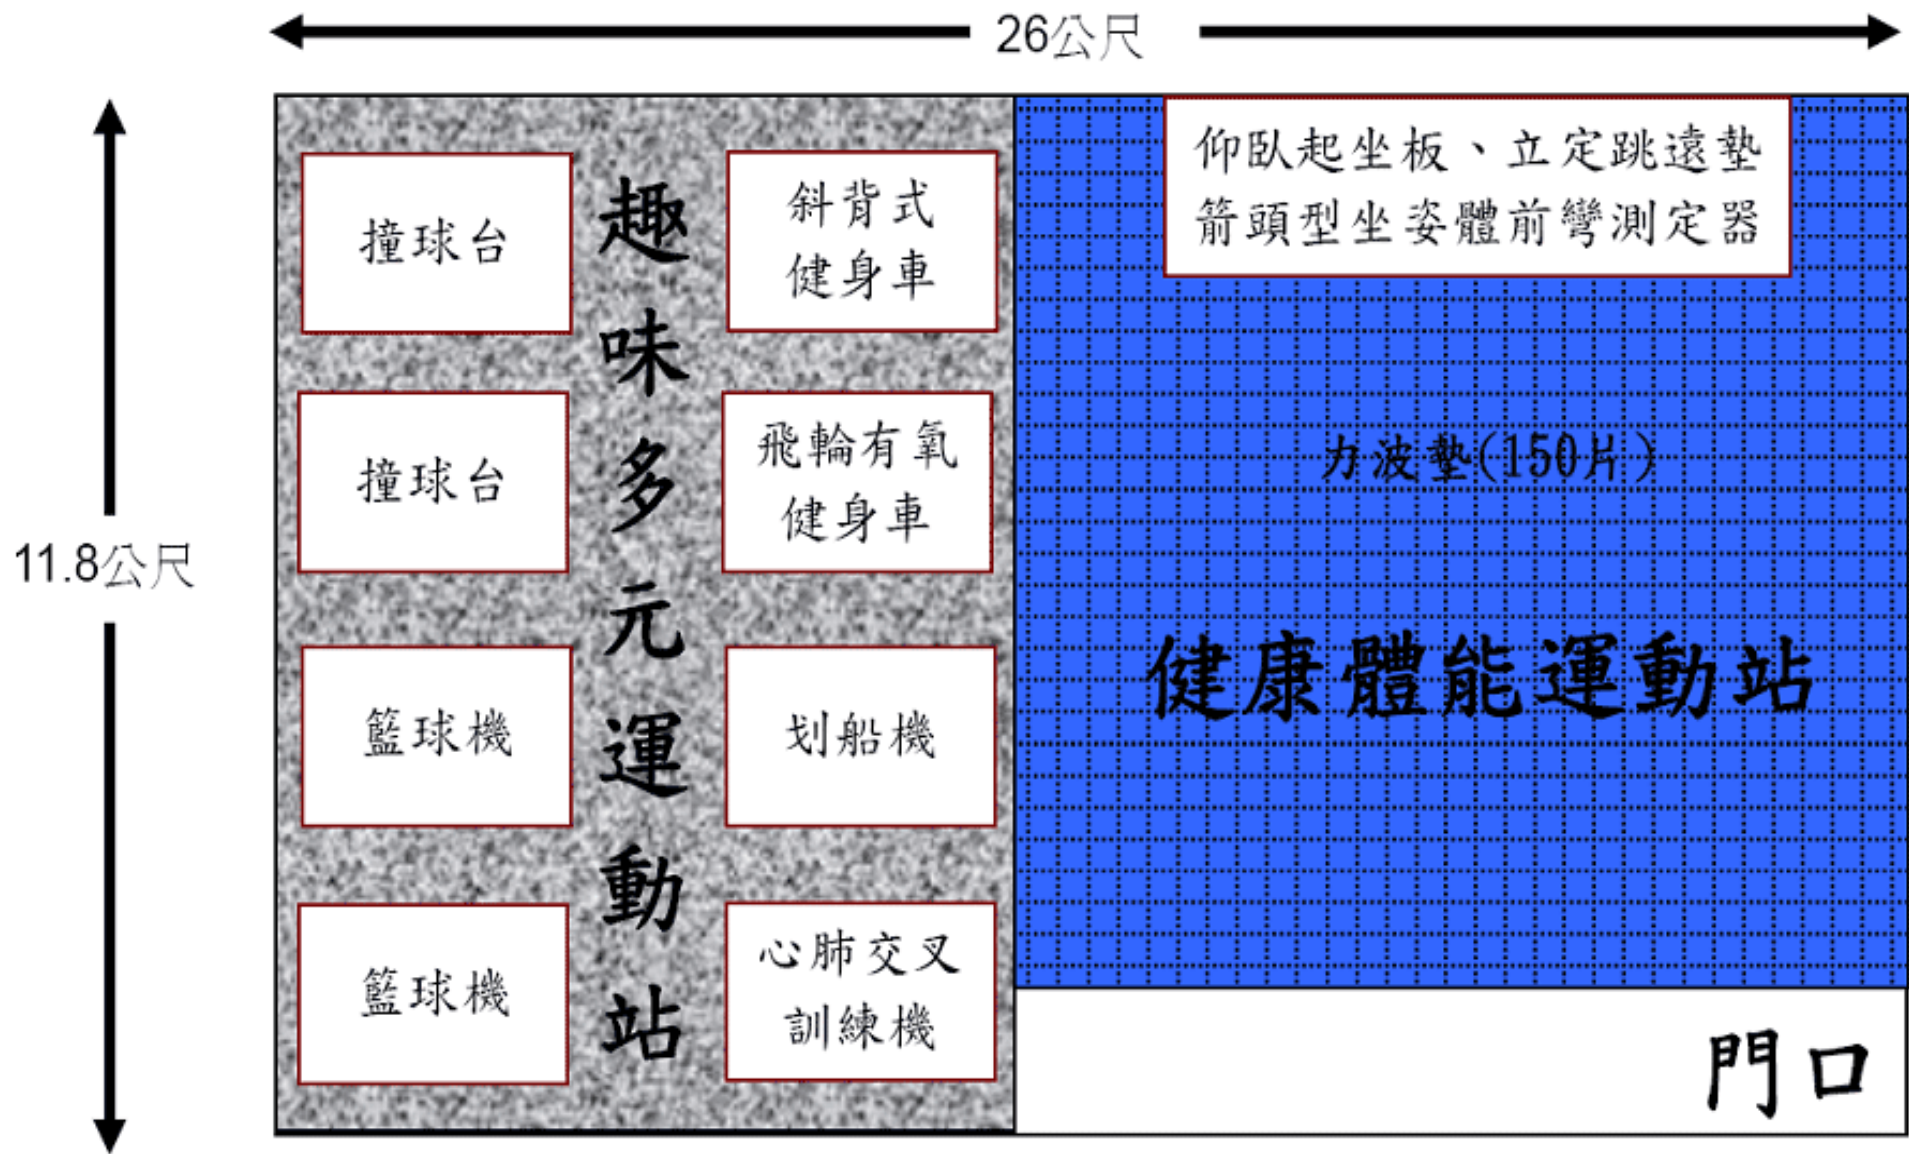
26公尺

11.8公尺

撞球台

撞球台

籃球機

籃球機

趣味多元運動站

斜背式健身車

飛輪有氧健身車

划船機

心肺交叉訓練機

仰臥起坐板、立定跳遠墊
箭頭型坐姿體前彎測定器

力波墊(150片)

健康體能運動站

門口